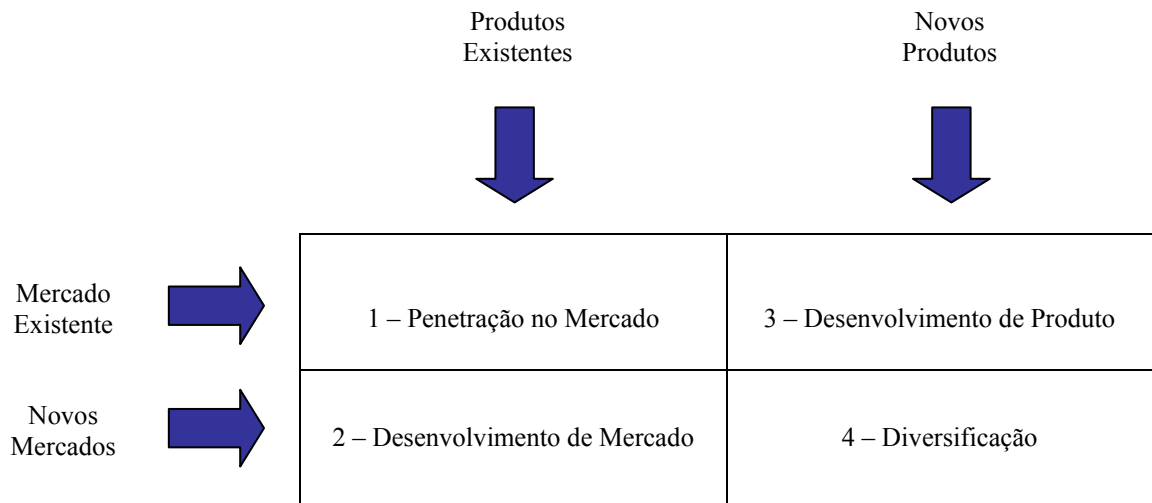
|  | Produtos Existentes | Novos Produtos |
|---|---|---|
| Mercado Existente | 1 – Penetração no Mercado | 3 – Desenvolvimento de Produto |
| Novos Mercados | 2 – Desenvolvimento de Mercado | 4 – Diversificação |